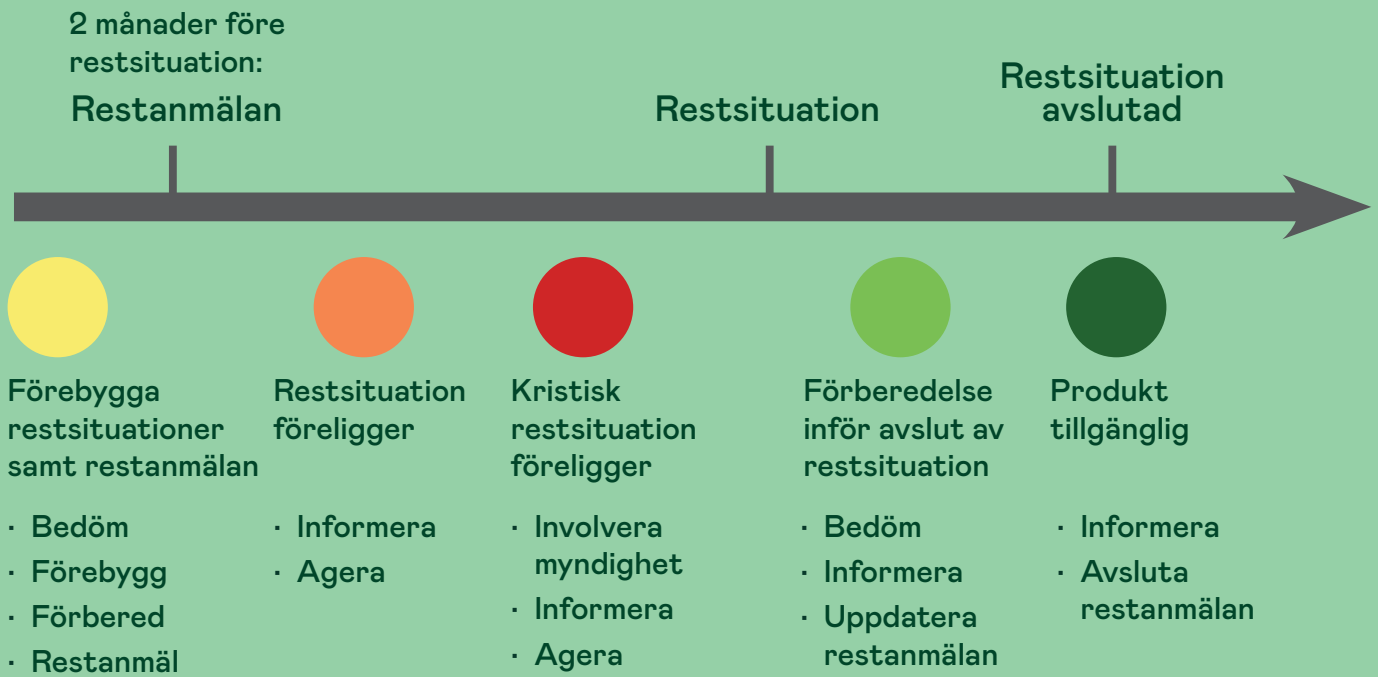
2 månader före restsituation:
Restanmälan

Restsituation

Restsituation avslutad

Förebygga restsituationer samt restanmälan

- Bedöm
- Förebygg
- Förbered
- Restanmäl

Restsituation föreligger

- Informera
- Agera

Kristisk restsituation föreligger

- Involvera myndighet
- Informera
- Agera

Förberedelse inför avslut av restsituation

- Bedöm
- Informera
- Uppdatera restanmälan

Produkt tillgänglig

- Informera
- Avsluta restanmälan